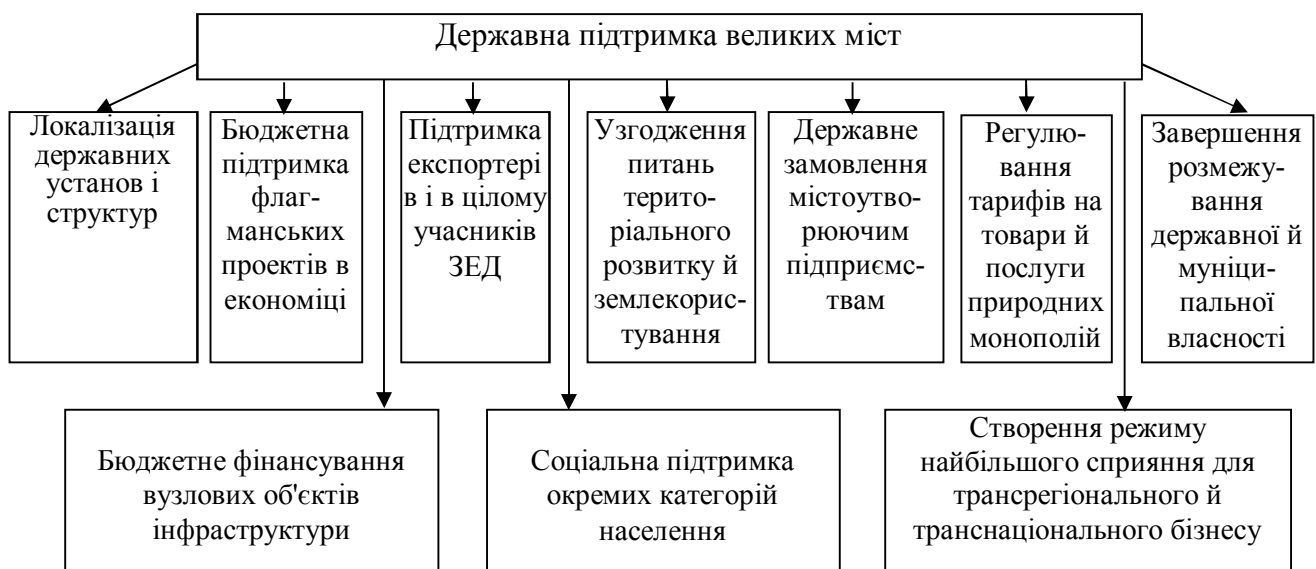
Державна підтримка великих міст

Локалізація державних установ і структур

Бюджетна підтримка флагманських проектів в економіці

Підтримка експортерів і в цілому учасників ЗЕД

Узгодження питань територіального розвитку й землекористування

Державне замовлення містоутворюючим підприємствам

Регулювання тарифів на товари й послуги природних монополій

Завершення розмежування державної й муніципальної власності

Бюджетне фінансування вузлових об'єктів інфраструктури

Соціальна підтримка окремих категорій населення

Створення режиму найбільшого сприяння для трансрегіонального й транснаціонального бізнесу